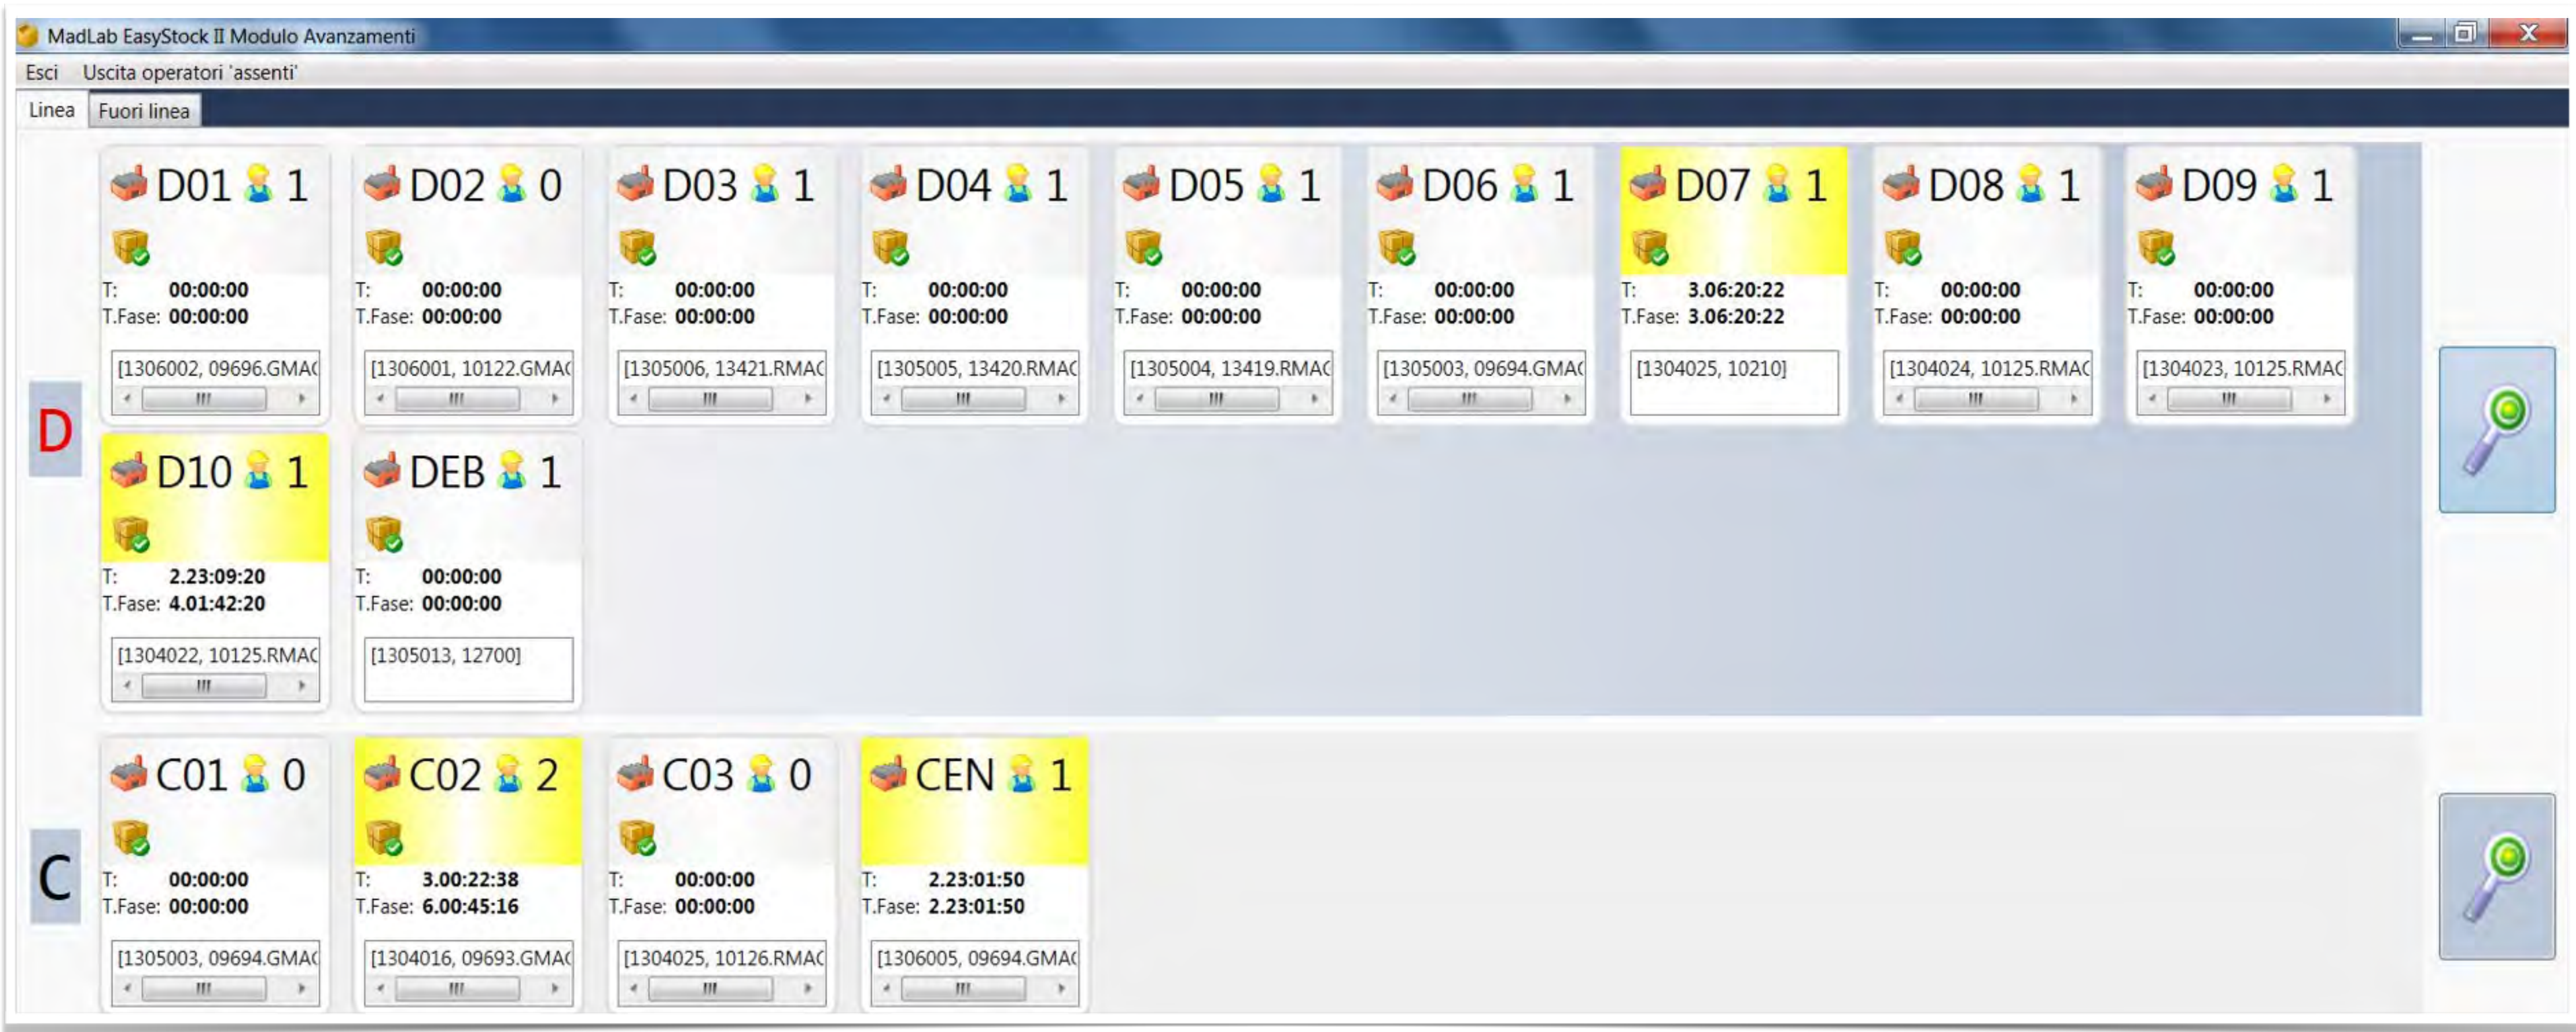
MadLab EasyStock II Modulo Avanzamenti

Esci Uscita operatori 'assenti'

Linea Fuori linea

D

D01 1
T: 00:00:00
T.Fase: 00:00:00
[1306002, 09696.GMA(

D02 0
T: 00:00:00
T.Fase: 00:00:00
[1306001, 10122.GMA(

D03 1
T: 00:00:00
T.Fase: 00:00:00
[1305006, 13421.RMA(

D04 1
T: 00:00:00
T.Fase: 00:00:00
[1305005, 13420.RMA(

D05 1
T: 00:00:00
T.Fase: 00:00:00
[1305004, 13419.RMA(

D06 1
T: 00:00:00
T.Fase: 00:00:00
[1305003, 09694.GMA(

D07 1
T: 3.06:20:22
T.Fase: 3.06:20:22
[1304025, 10210]

D08 1
T: 00:00:00
T.Fase: 00:00:00
[1304024, 10125.RMA(

D09 1
T: 00:00:00
T.Fase: 00:00:00
[1304023, 10125.RMA(

D10 1
T: 2.23:09:20
T.Fase: 4.01:42:20
[1304022, 10125.RMA(

DEB 1
T: 00:00:00
T.Fase: 00:00:00
[1305013, 12700]

C

C01 0
T: 00:00:00
T.Fase: 00:00:00
[1305003, 09694.GMA(

C02 2
T: 3.00:22:38
T.Fase: 6.00:45:16
[1304016, 09693.GMA(

C03 0
T: 00:00:00
T.Fase: 00:00:00
[1304025, 10126.RMA(

CEN 1
T: 2.23:01:50
T.Fase: 2.23:01:50
[1306005, 09694.GMA(